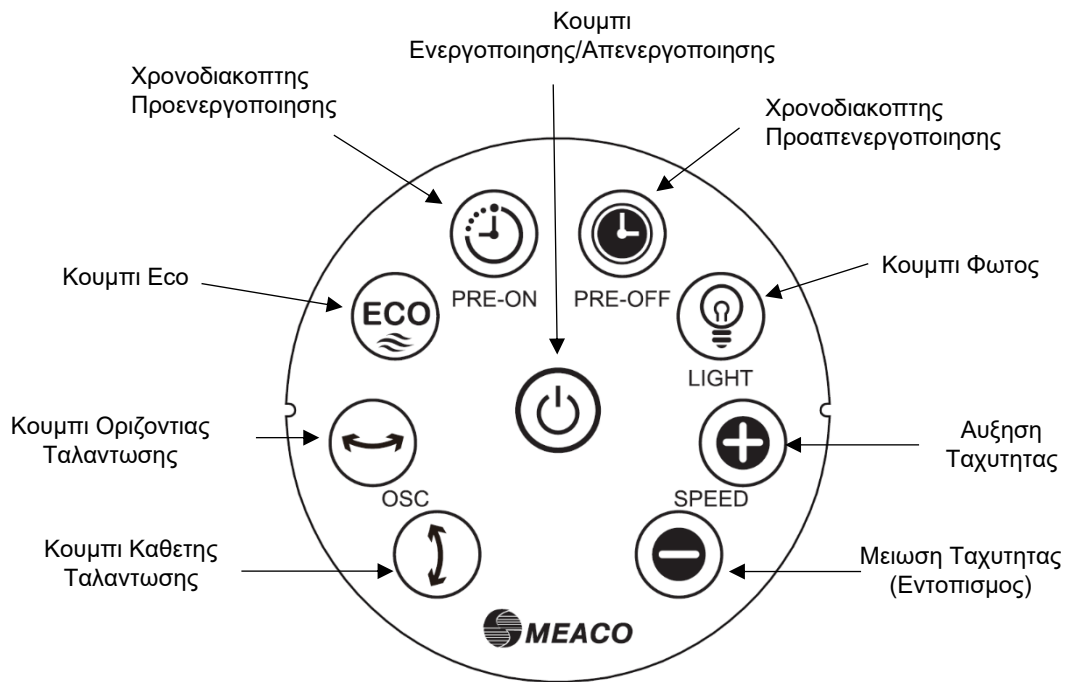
Κουμπι Ενεργοποιησης/Απενεργοποιησης

Χρονοδιακοπτης Προενεργοποιησης

Χρονοδιακοπτης Προαπενεργοποιησης

Κουμπι Eco

Κουμπι Φωτος

PRE-ON

PRE-OFF

ECO

LIGHT

Κουμπι Οριζοντιας Ταλαντωσης

Αυξηση Ταχυτητας

OSC

SPEED

Κουμπι Καθετης Ταλαντωσης

Μειωση Ταχυτητας (Εντοπισμος)

MEACO